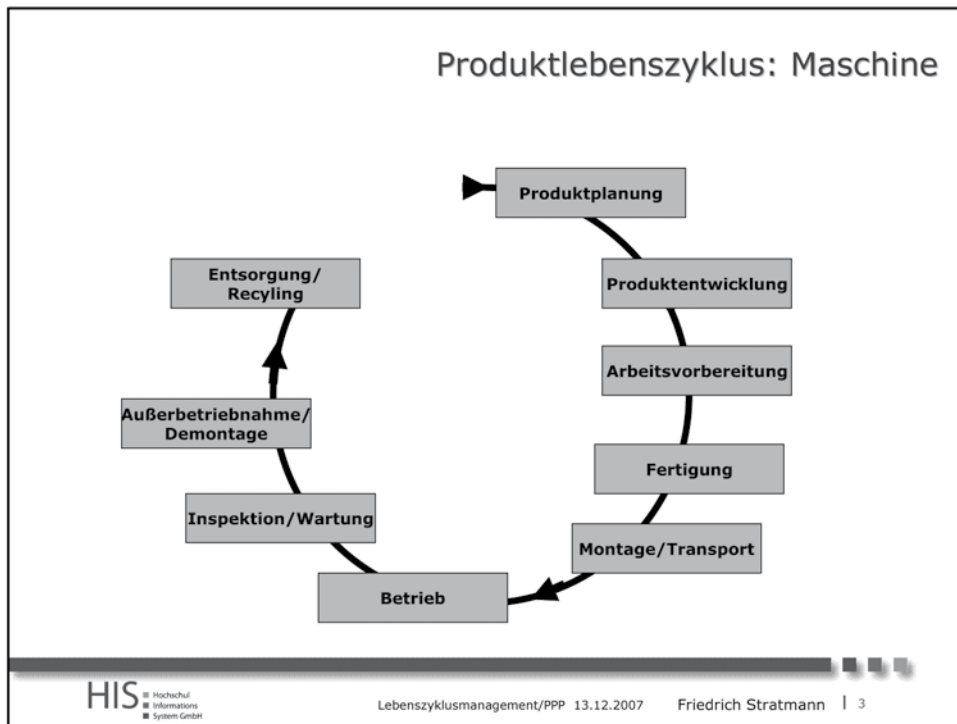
Produktlebenszyklus: Maschine

Produktplanung

Produktentwicklung

Arbeitsvorbereitung

Fertigung

Montage/Transport

Betrieb

Inspektion/Wartung

Außerbetriebnahme/ Demontage

Entsorgung/ Recyling

HIS Hochschul Informations System GmbH

Lebenszyklusmanagement/PPP 13.12.2007 Friedrich Stratmann | 3